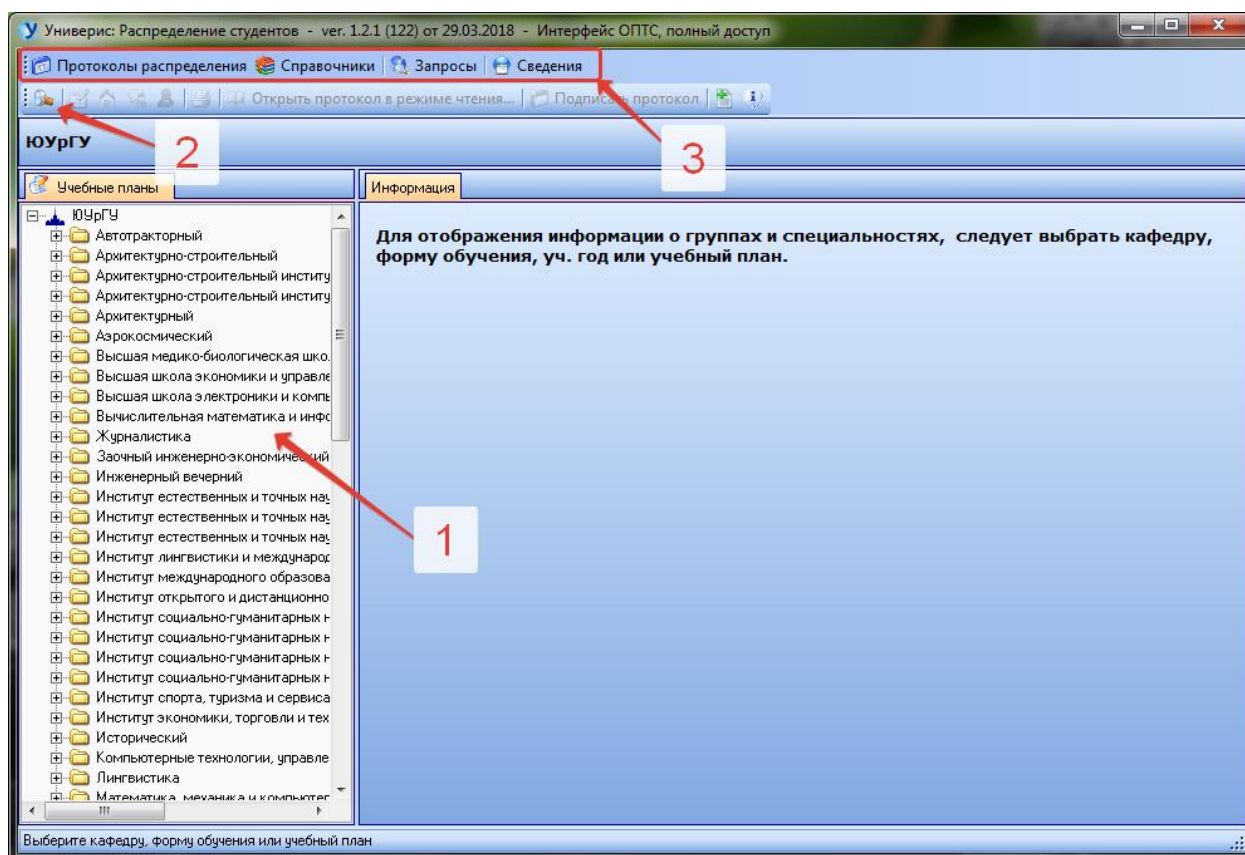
Универис: Распределение студентов - ver. 1.2.1 (122) от 29.03.2018 - Интерфейс ОПТС, полный доступ

Протоколы распределения | Справочники | Запросы | Сведения

Открыть протокол в режиме чтения... | Подписать протокол

ЮУрГУ

2

3

Учебные планы

Информация

ЮУрГУ
Автотракторный
Архитектурно-строительный
Архитектурно-строительный институ
Архитектурно-строительный институ
Архитектурный
Аэрокосмический
Высшая медико-биологическая шко
Высшая школа экономики и управле
Высшая школа электроники и компь
Вычислительная математика и инфо
Журналистика
Заочный инженерно-экономический
Инженерный вечерний
Институт естественных и точных нау
Институт естественных и точных нау
Институт естественных и точных нау
Институт лингвистики и международ
Институт международного образова
Институт открытого и дистанционно
Институт социально-гуманитарных н
Институт социально-гуманитарных н
Институт социально-гуманитарных н
Институт социально-гуманитарных н
Институт спорта, туризма и сервиса
Институт экономики, торговли и тех
Исторический
Компьютерные технологии, управле
Лингвистика
Математика, механика и компьютер

1

Для отображения информации о группах и специальностях, следует выбрать кафедру, форму обучения, уч. год или учебный план.

Выберите кафедру, форму обучения или учебный план